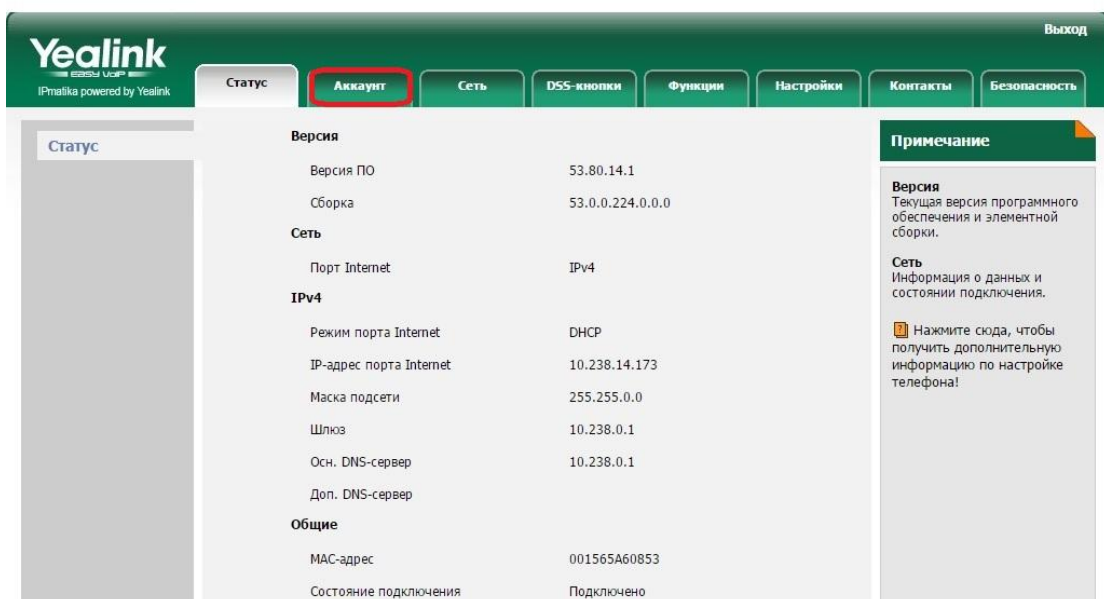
Выход

Yealink
EASY VoIP
IPmatika powered by Yealink

Статус | Аккаунт | Сеть | DSS-кнопки | Функции | Настройки | Контакты | Безопасность

Статус

Версия

| | |
|---|---|
| Версия ПО | 53.80.14.1 |
| Сборка | 53.0.0.224.0.0.0 |

Сеть

| | |
|---|---|
| Порт Internet | IPv4 |

IPv4

| | |
|---|---|
| Режим порта Internet | DHCP |
| IP-адрес порта Internet | 10.238.14.173 |
| Маска подсети | 255.255.0.0 |
| Шлюз | 10.238.0.1 |
| Осн. DNS-сервер | 10.238.0.1 |
| Доп. DNS-сервер | |

Общие

| | |
|---|---|
| MAC-адрес | 001565A60853 |
| Состояние подключения | Подключено |

Примечание

Версия
Текущая версия программного обеспечения и элементной сборки.

Сеть
Информация о данных и состоянии подключения.

Нажмите сюда, чтобы получить дополнительную информацию по настройке телефона!